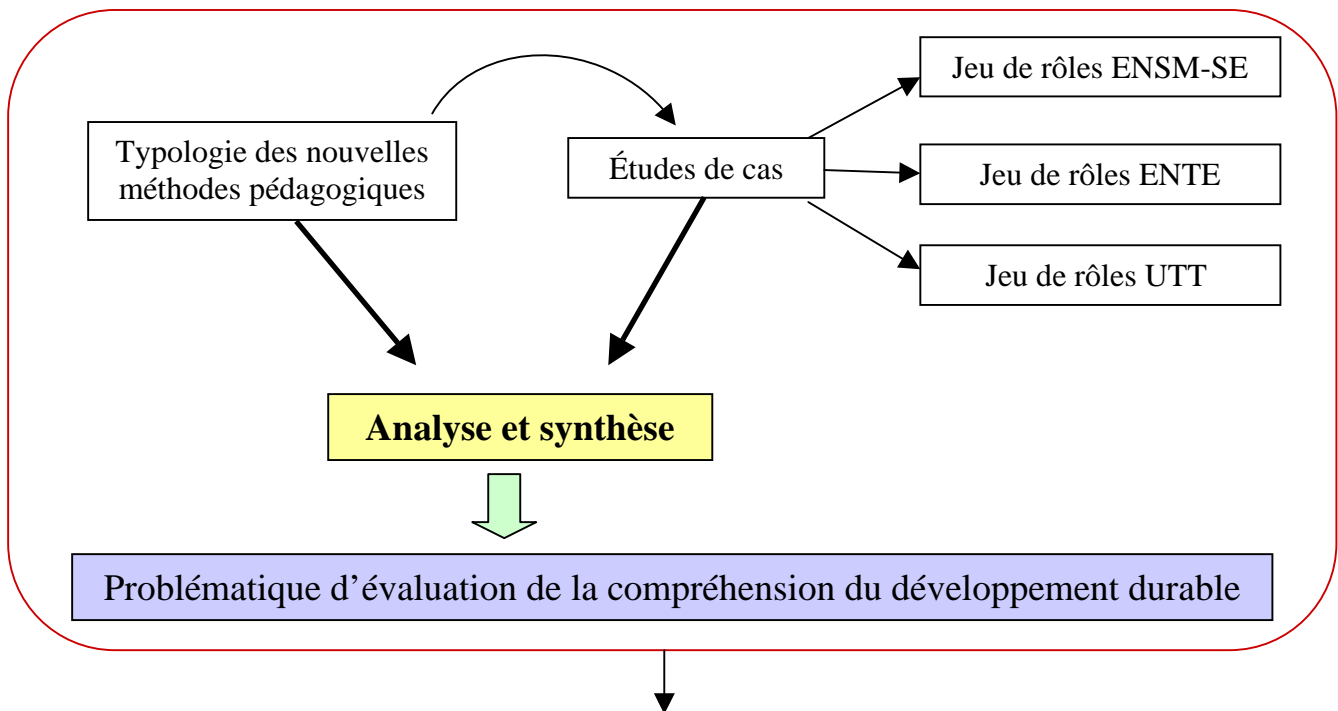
Typologie des nouvelles méthodes pédagogiques

Études de cas

Jeu de rôles ENSM-SE

Jeu de rôles ENTE

Jeu de rôles UTT

Analyse et synthèse

Problématique d’évaluation de la compréhension du développement durable